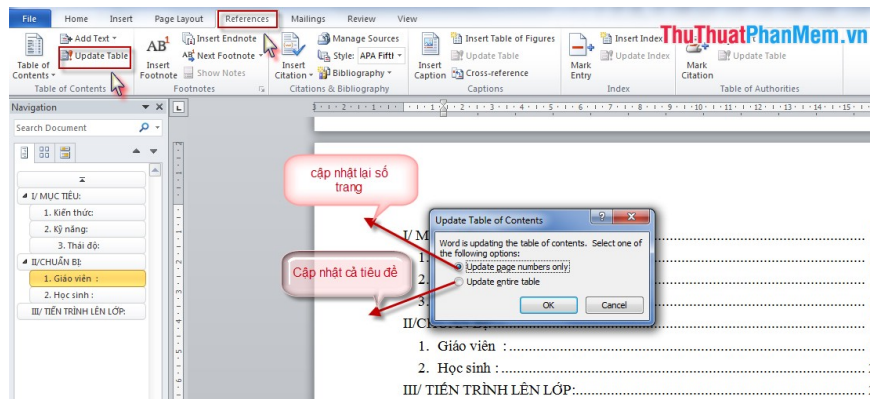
File Home Insert Page Layout References Mailings Review View

Table of Contents
Add Text
Update Table
Table of Contents

AB¹ Insert Footnote
Insert Endnote
AB Next Footnote
Show Notes
Footnotes

Insert Citation
Manage Sources
Style: APA Fifth
Bibliography
Citations & Bibliography

Insert Caption
Insert Table of Figures
Update Table
Cross-reference
Captions

Mark Entry
Insert Index
Update Index
Index

Mark Citation
Update Table
Table of Authorities

ThuThuatPhanMem.vn

Navigation
Search Document

I/ MỤC TIÊU:
1. Kiến thức:
2. Kỹ năng:
3. Thái độ:
II/CHUẨN BỊ:
1. Giáo viên :
2. Học sinh :
III/ TIẾN TRÌNH LÊN LỚP:

cập nhật lại số trang

Cập nhật cả tiêu đề

Update Table of Contents
Word is updating the table of contents. Select one of the following options:
Update page numbers only
Update entire table
OK Cancel

I/ M
1.
2.
3.
II/CH
1. Giáo viên :
2. Học sinh :
III/ TIẾN TRÌNH LÊN LỚP: